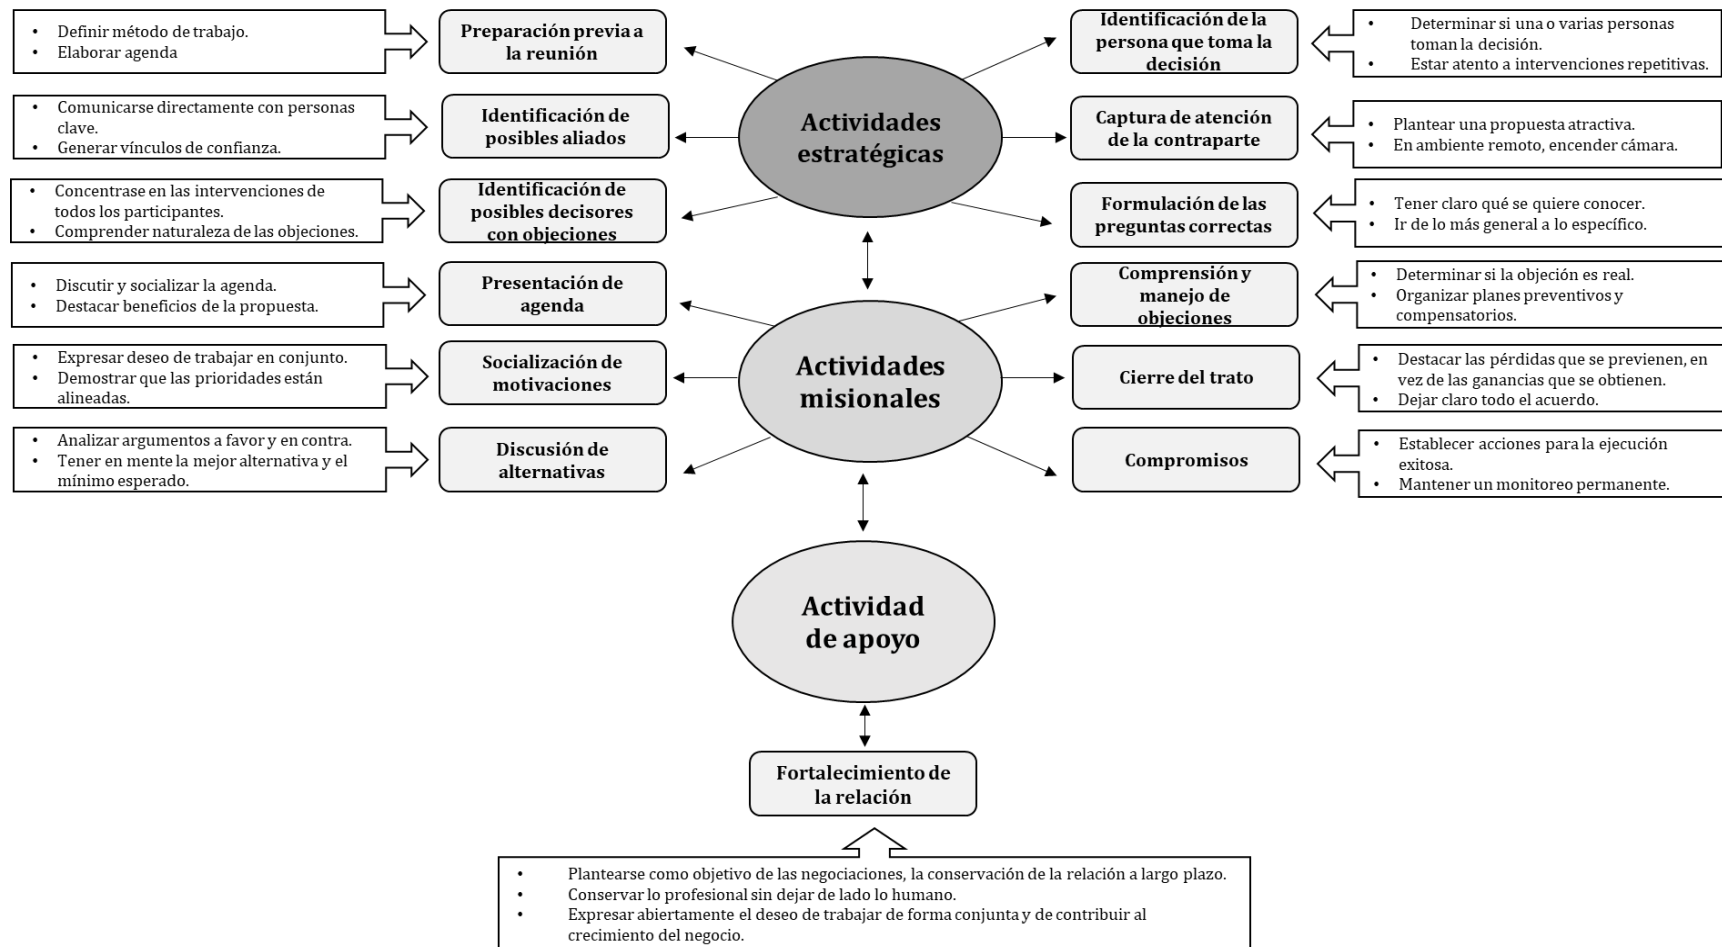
- Definir método de trabajo.
- Elaborar agenda

Preparación previa a la reunión

Identificación de la persona que toma la decisión

- Determinar si una o varias personas toman la decisión.
- Estar atento a intervenciones repetitivas.

- Comunicarse directamente con personas clave.
- Generar vínculos de confianza.

Identificación de posibles aliados

Actividades estratégicas

Captura de atención de la contraparte

- Plantear una propuesta atractiva.
- En ambiente remoto, encender cámara.

- Concentrase en las intervenciones de todos los participantes.
- Comprender naturaleza de las objeciones.

Identificación de posibles decisores con objeciones

Formulación de las preguntas correctas

- Tener claro qué se quiere conocer.
- Ir de lo más general a lo específico.

- Discutir y socializar la agenda.
- Destacar beneficios de la propuesta.

Presentación de agenda

Comprensión y manejo de objeciones

- Determinar si la objeción es real.
- Organizar planes preventivos y compensatorios.

- Expresar deseo de trabajar en conjunto.
- Demostrar que las prioridades están alineadas.

Socialización de motivaciones

Actividades misionales

Cierre del trato

- Destacar las pérdidas que se previenen, en vez de las ganancias que se obtienen.
- Dejar claro todo el acuerdo.

- Analizar argumentos a favor y en contra.
- Tener en mente la mejor alternativa y el mínimo esperado.

Discusión de alternativas

Compromisos

- Establecer acciones para la ejecución exitosa.
- Mantener un monitoreo permanente.

Actividad de apoyo

Fortalecimiento de la relación

- Plantearse como objetivo de las negociaciones, la conservación de la relación a largo plazo.
- Conservar lo profesional sin dejar de lado lo humano.
- Expresar abiertamente el deseo de trabajar de forma conjunta y de contribuir al crecimiento del negocio.